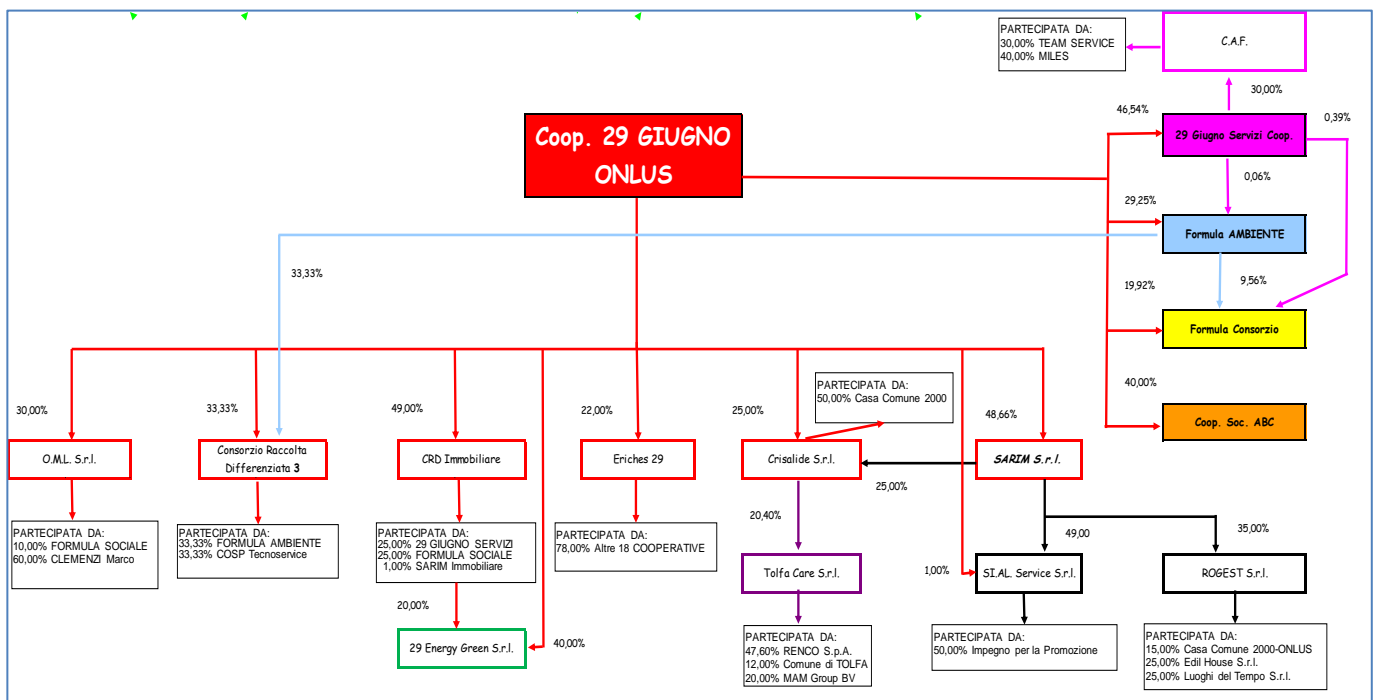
PARTECIPATA DA:
30,00% TEAM SERVICE
40,00% MILES

C.A.F.

30,00%

46,54%

0,39%

Coop. 29 GIUGNO ONLUS

29 Giugno Servizi Coop.

0,06%

29,25%

Formula AMBIENTE

33,33%

19,92%

9,56%

Formula Consorzio

40,00%

Coop. Soc. ABC

PARTECIPATA DA:
50,00% Casa Comune 2000

30,00%

33,33%

49,00%

22,00%

25,00%

48,66%

O.M.L. S.r.l.

Consorzio Raccolta Differenziata 3

CRD Immobiliare

Eriches 29

Crisalide S.r.l.

SARIM S.r.l.

25,00%

PARTECIPATA DA:
10,00% FORMULA SOCIALE
60,00% CLEMENZI Marco

PARTECIPATA DA:
33,33% FORMULA AMBIENTE
33,33% COSP Tecnoservice

PARTECIPATA DA:
25,00% 29 GIUGNO SERVIZI
25,00% FORMULA SOCIALE
1,00% SARIM Immobiliare

PARTECIPATA DA:
78,00% Altre 18 COOPERATIVE

20,40%

49,00

35,00%

Tolfa Care S.r.l.

1,00%

SI.AL. Service S.r.l.

ROGEST S.r.l.

20,00%

29 Energy Green S.r.l.

40,00%

PARTECIPATA DA:
47,60% RENCO S.p.A.
12,00% Comune di TOLFA
20,00% MAM Group BV

PARTECIPATA DA:
50,00% Impegno per la Promozione

PARTECIPATA DA:
15,00% Casa Comune 2000-ONLUS
25,00% Edil House S.r.l.
25,00% Luoghi del Tempo S.r.l.